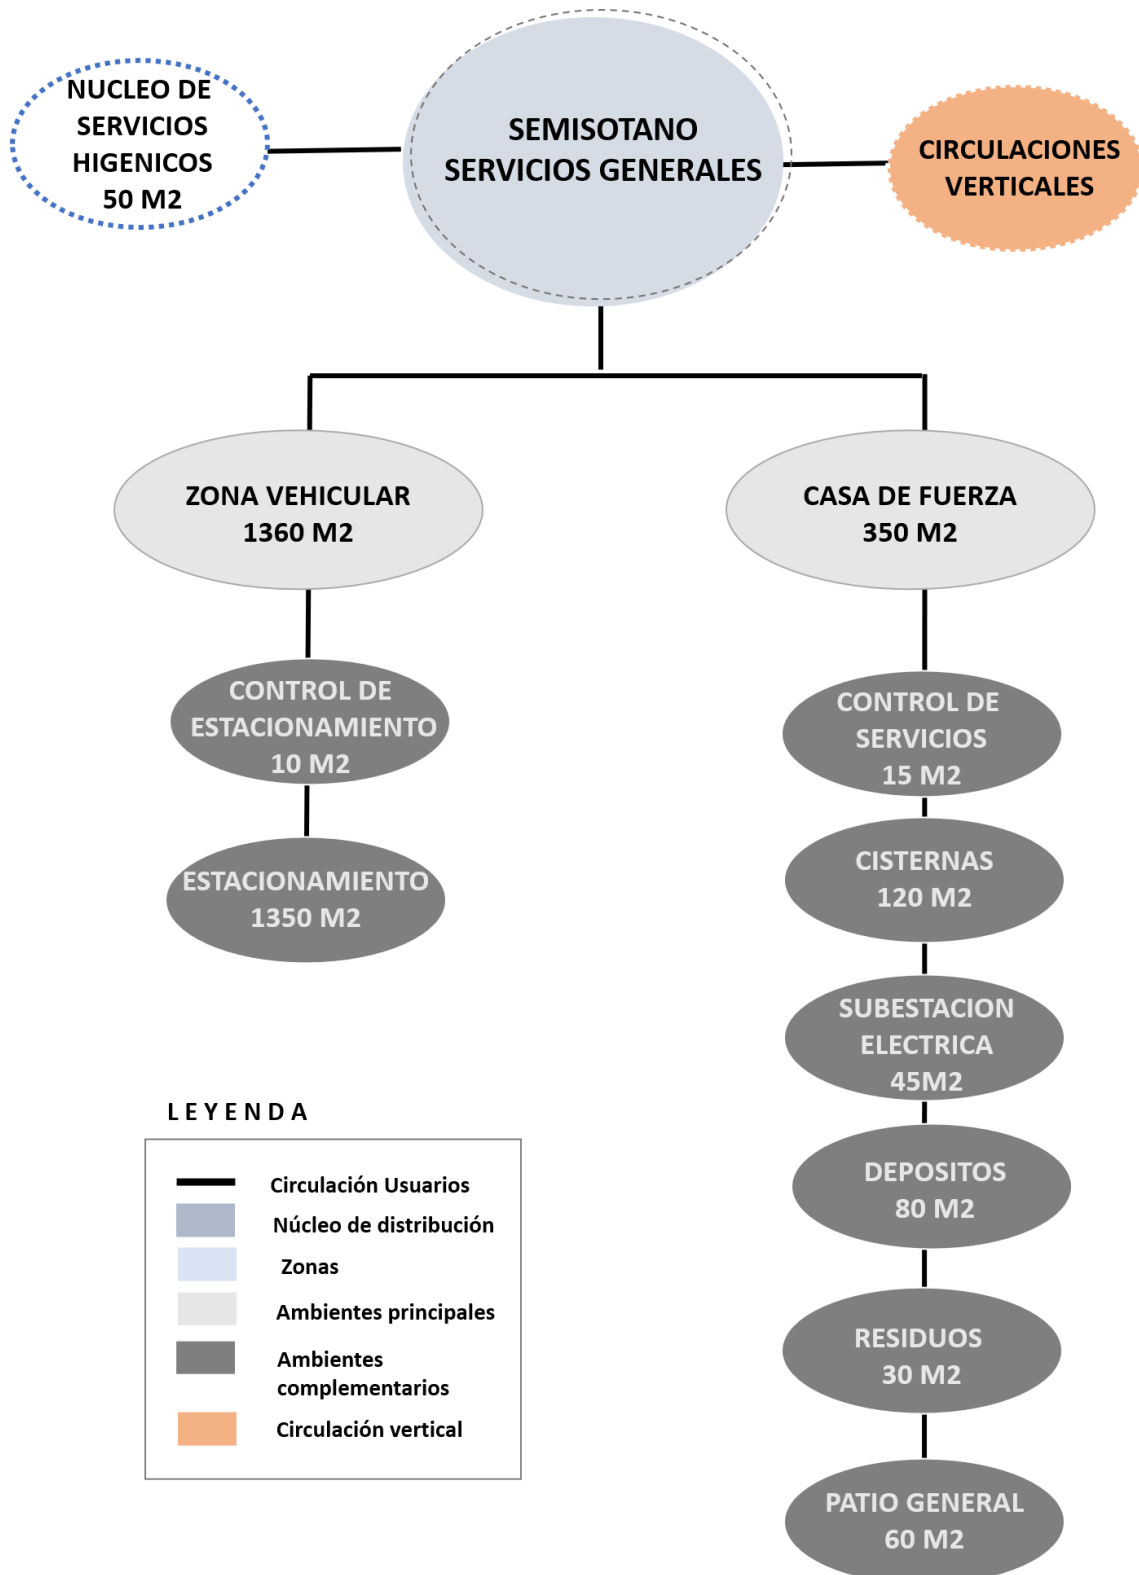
NUCLEO DE SERVICIOS HIGENICOS 50 M2

SEMISOTANO SERVICIOS GENERALES

CIRCULACIONES VERTICALES

ZONA VEHICULAR 1360 M2

CASA DE FUERZA 350 M2

CONTROL DE ESTACIONAMIENTO 10 M2

ESTACIONAMIENTO 1350 M2

CONTROL DE SERVICIOS 15 M2

CISTERNAS 120 M2

SUBESTACION ELECTRICA 45M2

DEPOSITOS 80 M2

RESIDUOS 30 M2

PATIO GENERAL 60 M2

LEYENDA

Circulación Usuarios
Núcleo de distribución
Zonas
Ambientes principales
Ambientes complementarios
Circulación vertical